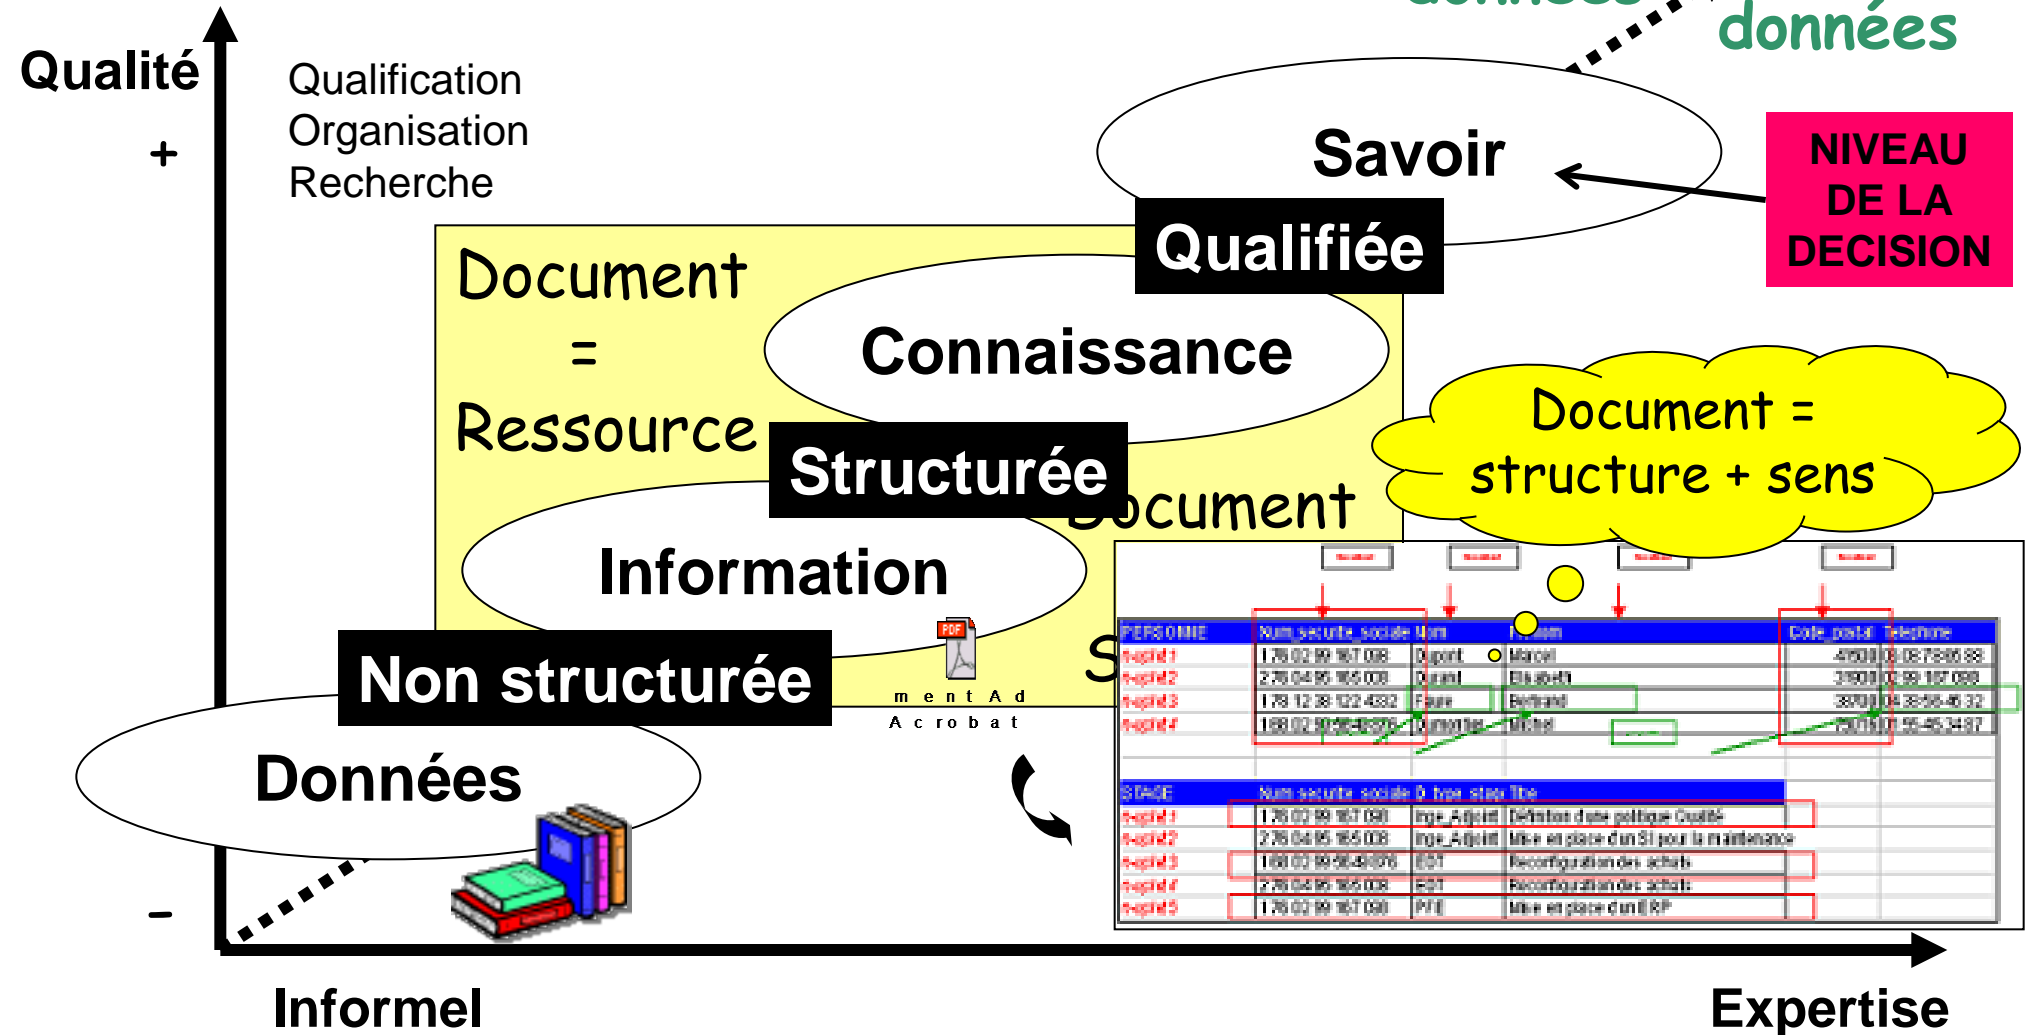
données

Qualité

+

Qualification
Organisation
Recherche

Savoir

NIVEAU DE LA DECISION

Qualifiée

Document = Ressource

Connaissance

Document = structure + sens

Structurée

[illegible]ocument

Information

S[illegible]

Non structurée

PDF

m e n t A d
A c r o b a t

Données

-

Informel

Expertise

| PERSONNE | Num_securite_sociale | Nom | Prénom | Code_postal | Telephone |
|---|---|---|---|---|---|
| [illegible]1 | 1 76 02 99 167 098 | Dupont | Marcel | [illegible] | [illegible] |
| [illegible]2 | 2 76 04 95 165 008 | Durand | Elisabeth | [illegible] | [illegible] |
| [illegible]3 | 1 78 12 38 122 432 | Faure | Bertrand | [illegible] | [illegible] |
| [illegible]4 | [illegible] | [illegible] | Michel | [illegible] | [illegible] |

| STAGE | Num securite sociale | type_stage | Titre |
|---|---|---|---|
| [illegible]1 | 1 76 02 99 167 098 | Inge_Adjoint | Définition d'une politique Qualité |
| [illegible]2 | 2 76 04 95 165 008 | Inge_Adjoint | Mise en place d'un SI pour la maintenance |
| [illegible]3 | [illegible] | EDT | Reconfiguration des achats |
| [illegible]4 | 2 76 04 95 165 008 | EDT | Reconfiguration des achats |
| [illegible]5 | 1 76 02 99 167 098 | PFE | Mise en place d'un ERP |